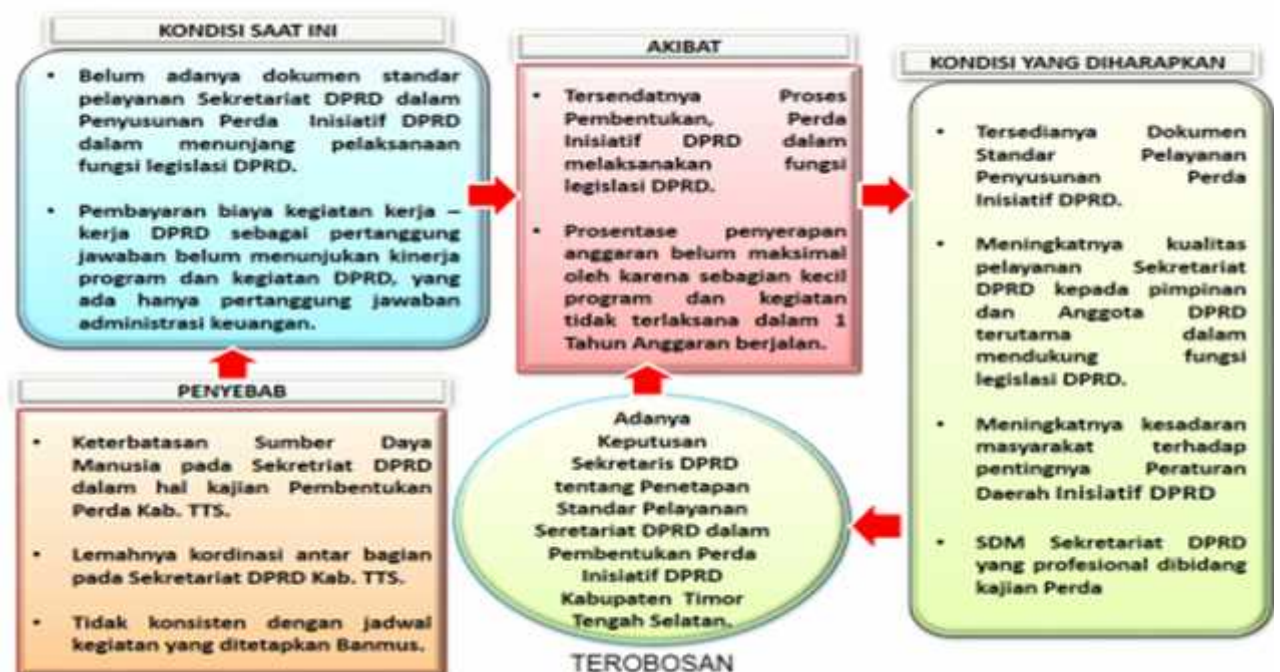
KONDISI SAAT INI

• Belum adanya dokumen standar pelayanan Sekretariat DPRD dalam Penyusunan Perda Inisiatif DPRD dalam menunjang pelaksanaan fungsi legislasi DPRD.

• Pembayaran biaya kegiatan kerja – kerja DPRD sebagai pertanggung jawaban belum menunjukan kinerja program dan kegiatan DPRD, yang ada hanya pertanggung jawaban administrasi keuangan.

PENYEBAB

• Keterbatasan Sumber Daya Manusia pada Sekretriat DPRD dalam hal kajian Pembentukan Perda Kab. TTS.

• Lemahnya kordinasi antar bagian pada Sekretariat DPRD Kab. TTS.

• Tidak konsisten dengan jadwal kegiatan yang ditetapkan Banmus.

AKIBAT

• Tersendatnya Proses Pembentukan, Perda Inisiatif DPRD dalam melaksanakan fungsi legislasi DPRD.

• Prosentase penyerapan anggaran belum maksimal oleh karena sebagian kecil program dan kegiatan tidak terlaksana dalam 1 Tahun Anggaran berjalan.

Adanya Keputusan Sekretaris DPRD tentang Penetapan Standar Pelayanan Seretariat DPRD dalam Pembentukan Perda Inisiatif DPRD Kabupaten Timor Tengah Selatan.

TEROBOSAN

KONDISI YANG DIHARAPKAN

• Tersedianya Dokumen Standar Pelayanan Penyusunan Perda Inisiatif DPRD.

• Meningkatnya kualitas pelayanan Sekretariat DPRD kepada pimpinan dan Anggota DPRD terutama dalam mendukung fungsi legislasi DPRD.

• Meningkatnya kesadaran masyarakat terhadap pentingnya Peraturan Daerah Inisiatif DPRD

• SDM Sekretariat DPRD yang profesional dibidang kajian Perda